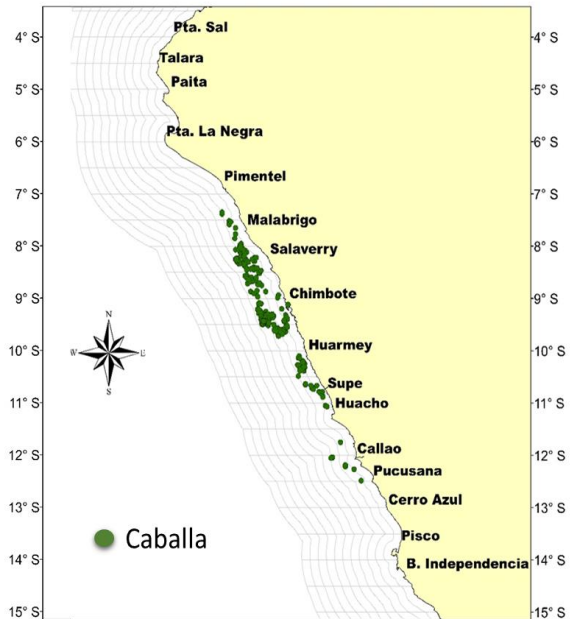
4° S
5° S
6° S
7° S
8° S
9° S
10° S
11° S
12° S
13° S
14° S
15° S

Pta. Sal
Talara
Paita
Pta. La Negra
Pimentel
Malabrigo
Salaverry
Chimbote
Huarmey
Supe
Huacho
Callao
Pucusana
Cerro Azul
Pisco
B. Independencia

4° S
5° S
6° S
7° S
8° S
9° S
10° S
11° S
12° S
13° S
14° S
15° S

N
W
E
S

Caballa